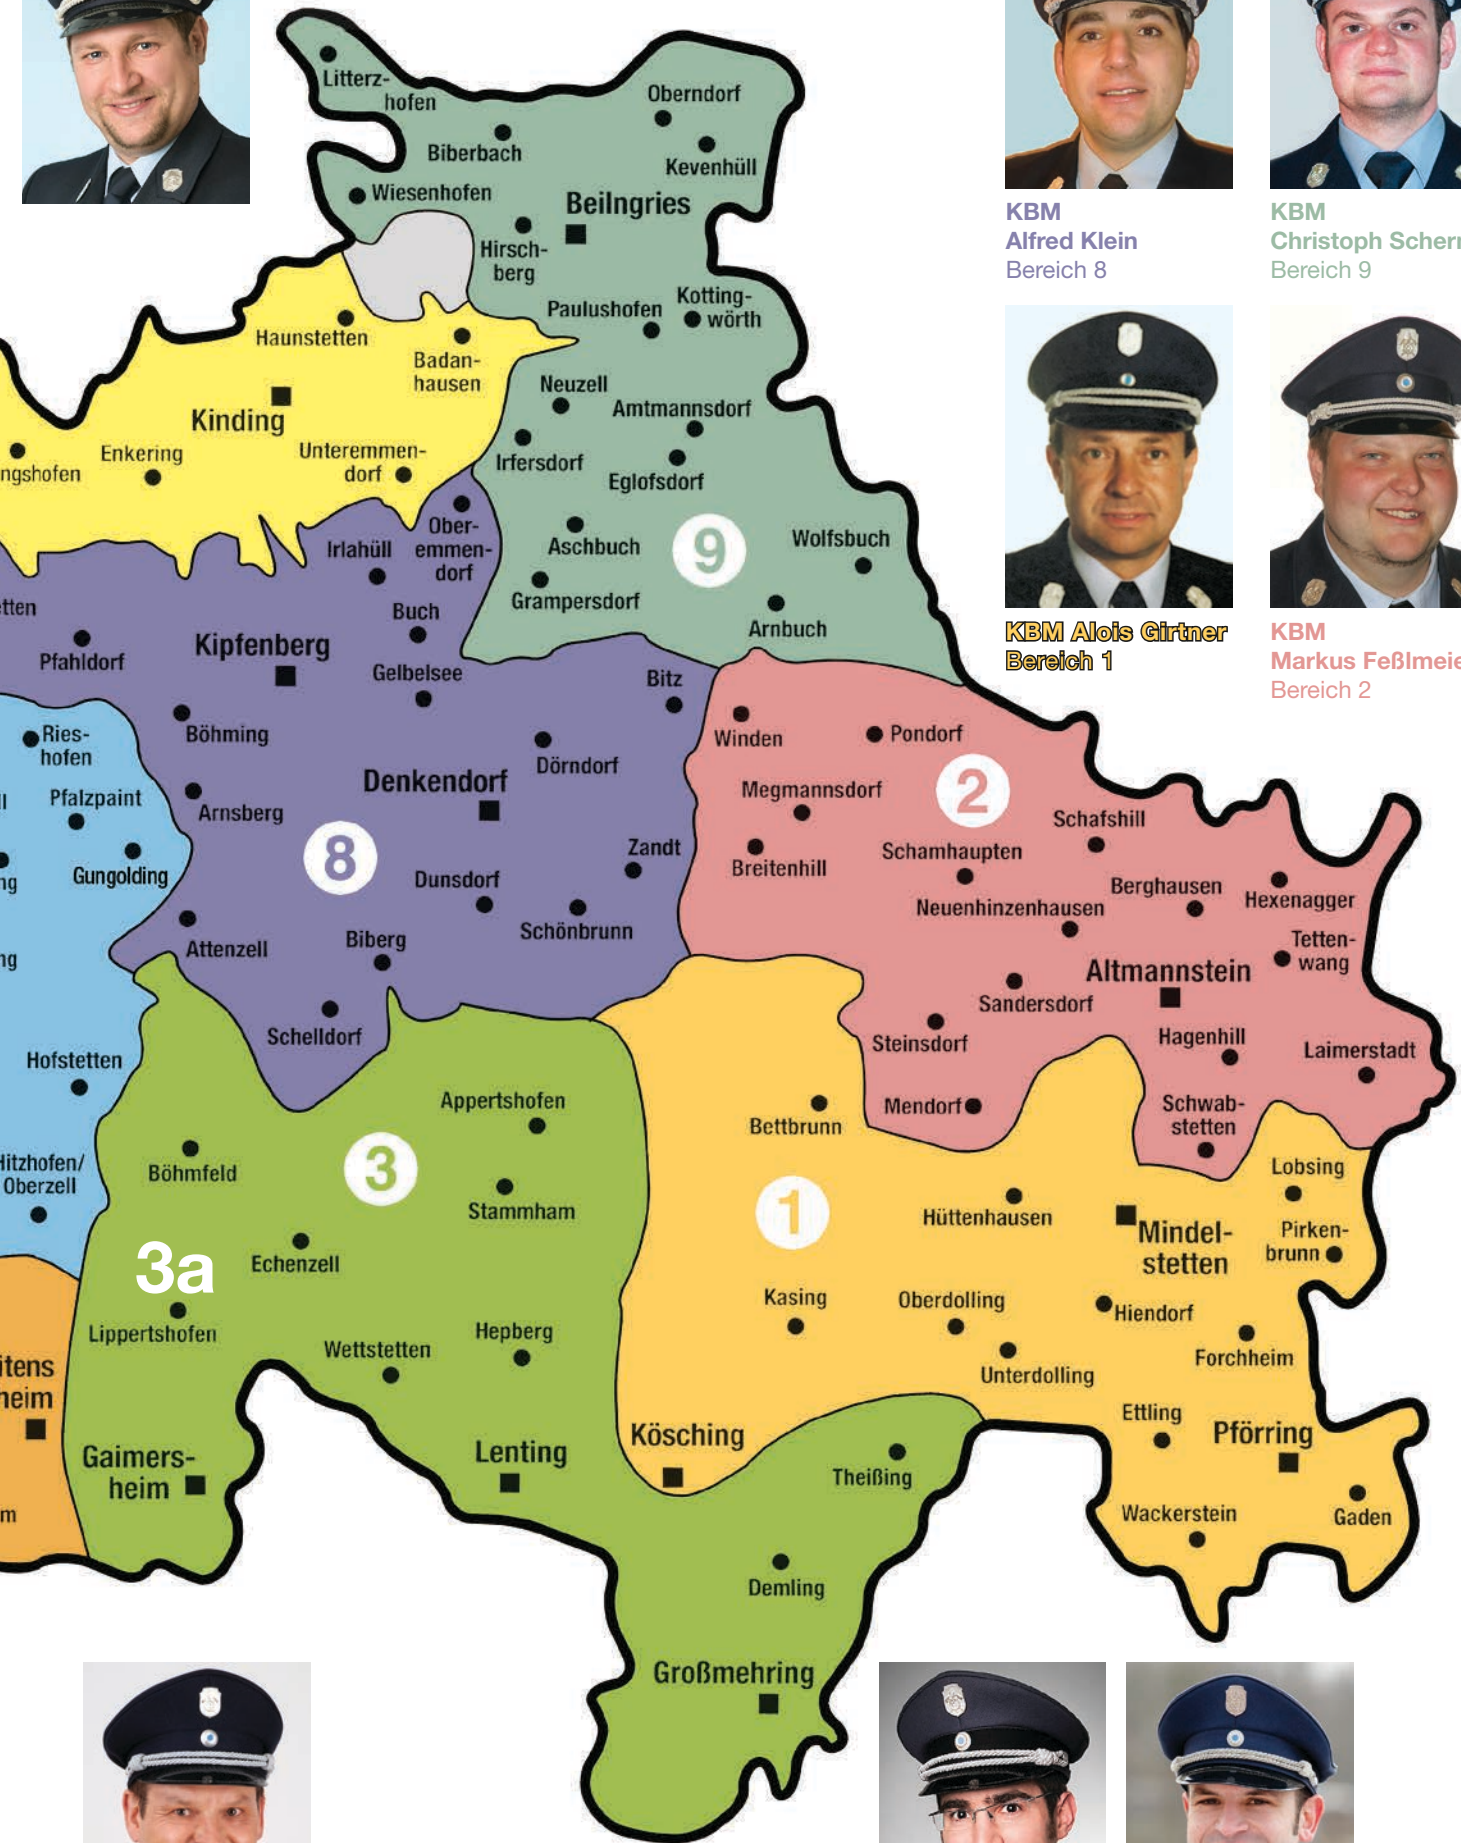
KBM
Alfred Klein
Bereich 8

KBM
Christoph Scher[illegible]
Bereich 9

KBM Alois Girtner
Bereich 1

KBM
Markus Feßlmei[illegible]
Bereich 2

Litterzhofen
Obern­dorf
Biberbach
Kevenhüll
Wiesenhofen
Beilngries
Hirschberg
Paulushofen
Kottingwörth
Haunstetten
Badanhausen
Neuzell
Kinding
Amtmannsdorf
Enkering
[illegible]ngshofen
Unteremmendorf
Irfersdorf
Eglofsdorf
Oberemmendorf
Irlahüll
Aschbuch
9
Wolfsbuch
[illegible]tten
Buch
Grampersdorf
Pfahldorf
Kipfenberg
Gelbelsee
Arnbuch
Bitz
Rieshofen
Böhming
Dörndorf
Winden
Pondorf
Denkendorf
Megmannsdorf
2
Pfalzpaint
Arnsberg
Schafshill
8
Zandt
Breitenhill
Schamhaupten
Gungolding
Dunsdorf
Berghausen
Hexenagger
Neuenhinzenhausen
Schönbrunn
Attenzell
Biberg
Tettenwang
Altmannstein
Sandersdorf
Schelldorf
Steinsdorf
Hagenhill
Laimerstadt
Hofstetten
Appertshofen
Mendorf
Bettbrunn
Schwabstetten
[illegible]itzhofen/
Oberzell
Böhmfeld
3
Lobsing
Stammham
1
Hüttenhausen
Mindelstetten
Pirkenbrunn
3a
Echenzell
Kasing
Oberdolling
Hiendorf
Lippertshofen
Hepberg
Wettstetten
Forchheim
Unterdolling
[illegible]itens
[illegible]heim
Ettling
Pförring
Gaimersheim
Lenting
Kösching
Theißing
Wackerstein
Gaden
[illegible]m
Demling
Großmehring